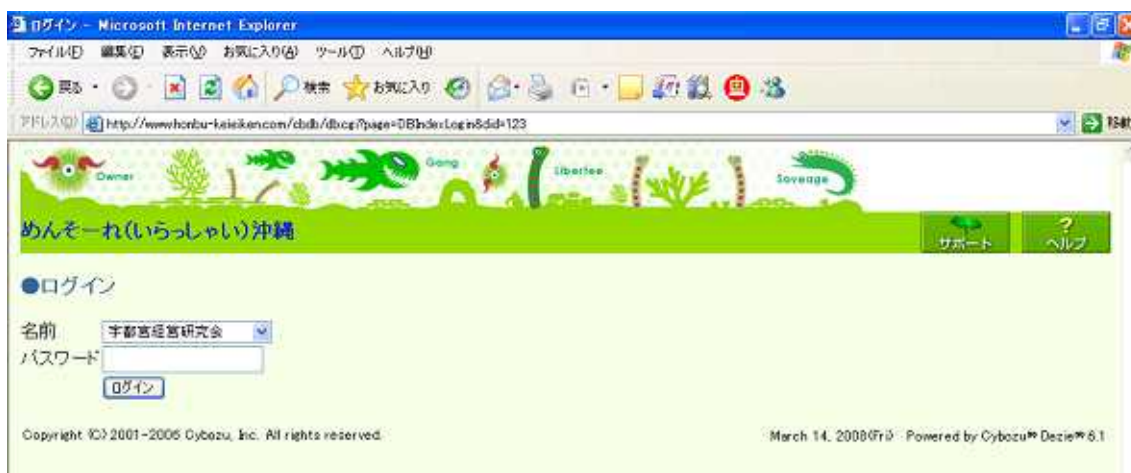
ログイン - Microsoft Internet Explorer

ファイル(F) 編集(E) 表示(V) お気に入り(A) ツール(T) ヘルプ(H)

戻る 検索 お気に入り

アドレス(D) http://www.honbu-keieiken.com/cbdb/db.cgi?page=DBIndexLogin&did=123

移動

Owner Gang Libertee Savege

めんそーれ(いらっしゃい)沖縄

サポート

ヘルプ

●ログイン

名前 宇都宮経営研究会

パスワード

ログイン

Copyright (C) 2001-2006 Cybozu, Inc. All rights reserved.

March 14, 2008(Fri) Powered by Cybozu™ Dezie™ 6.1